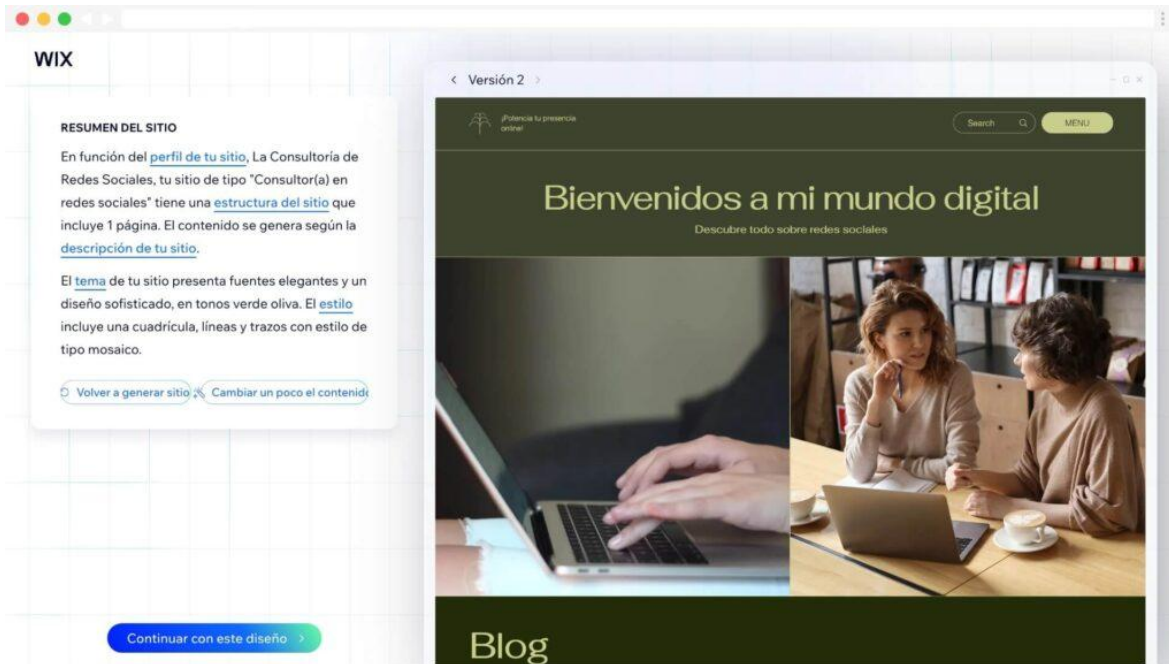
WIX

RESUMEN DEL SITIO

En función del perfil de tu sitio, La Consultoría de Redes Sociales, tu sitio de tipo "Consultor(a) en redes sociales" tiene una estructura del sitio que incluye 1 página. El contenido se genera según la descripción de tu sitio.

El tema de tu sitio presenta fuentes elegantes y un diseño sofisticado, en tonos verde oliva. El estilo incluye una cuadrícula, líneas y trazos con estilo de tipo mosaico.

Volver a generar sitio Cambiar un poco el contenid

Continuar con este diseño

Versión 2

¡Potencia tu presencia online!

Search

MENU

Bienvenidos a mi mundo digital

Descubre todo sobre redes sociales

Blog